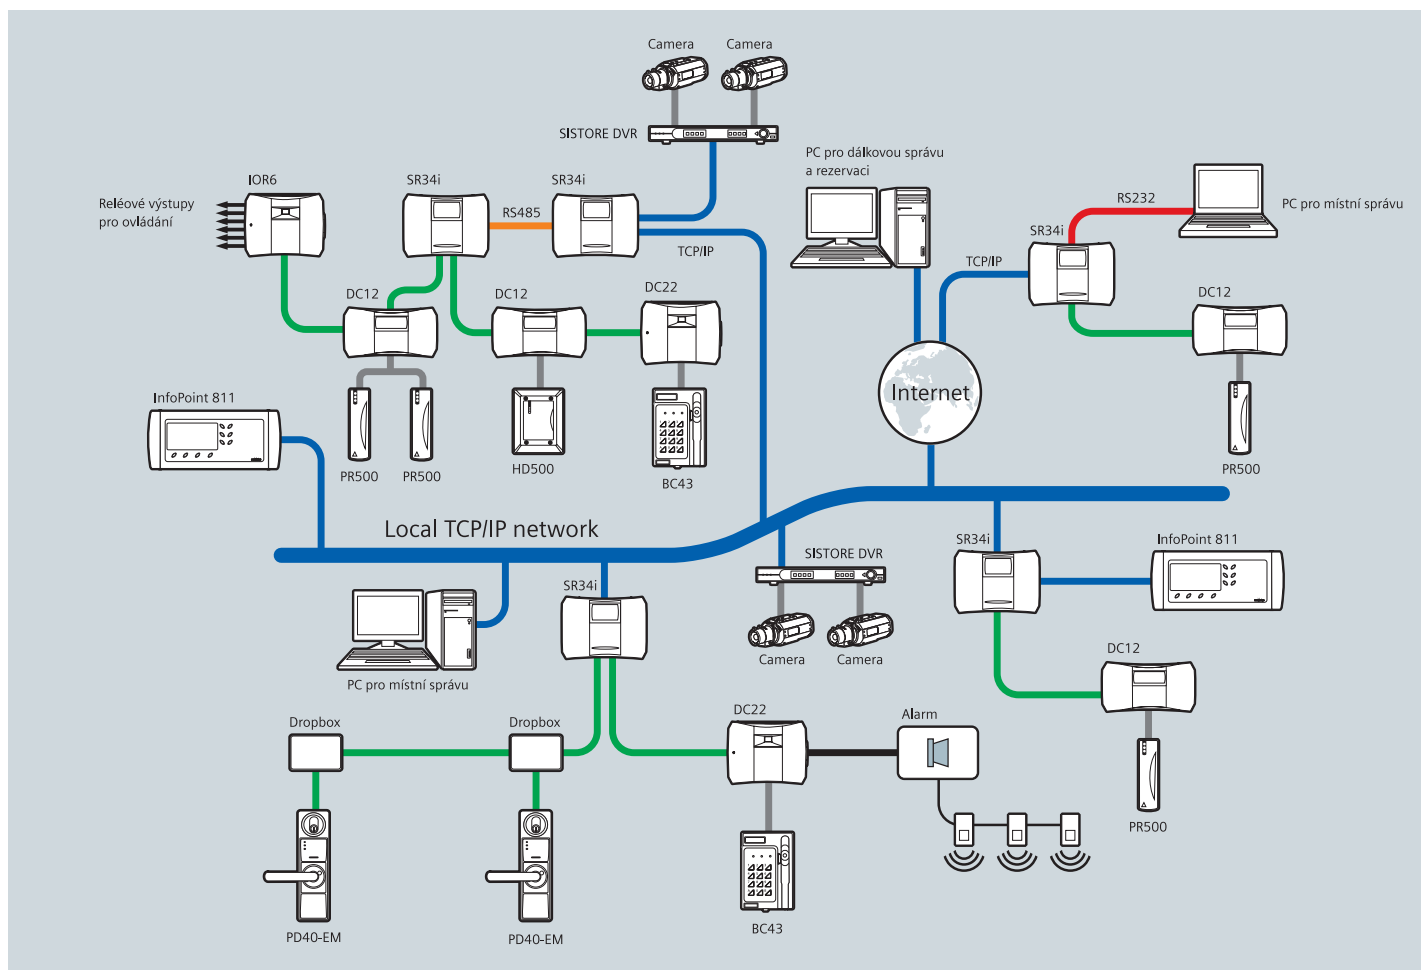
Camera
Camera
SISTORE DVR
PC pro dálkovou správu a rezervaci
RS232
PC pro místní správu
IOR6
Reléové výstupy pro ovládání
SR34i
SR34i
RS485
TCP/IP
SR34i
TCP/IP
DC12
DC12
DC22
DC12
Internet
InfoPoint 811
PR500
PR500
HD500
BC43
PR500
Local TCP/IP network
SISTORE DVR
SR34i
InfoPoint 811
SR34i
Camera
Camera
PC pro místní správu
DC12
Dropbox
Dropbox
DC22
Alarm
PR500
PD40-EM
PD40-EM
BC43